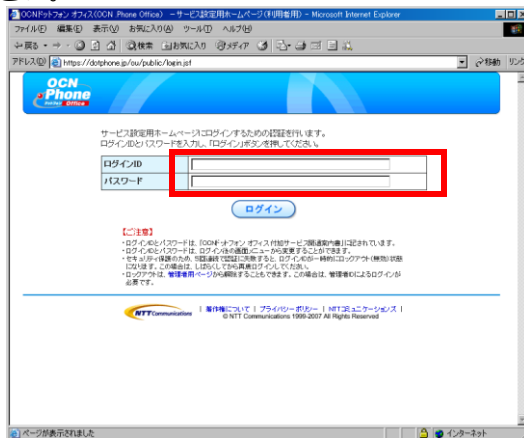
OCNドットフォン オフィス(OCN .Phone Office) － サービス設定用ホームページ(利用者用) － Microsoft Internet Explorer

ファイル(F) 編集(E) 表示(V) お気に入り(A) ツール(T) ヘルプ(H)

戻る 検索 お気に入り メディア

アドレス(D) https://dotphone.jp/ou/public/login.jsf

移動 リンク

OCN .Phone Office

サービス設定用ホームページにログインするための認証を行います。
ログインIDとパスワードを入力し、「ログイン」ボタンを押してください。

| ログインID | |
|---|---|
| パスワード | |

ログイン

【ご注意】
・ログインIDとパスワードは、「OCNドットフォン オフィス付加サービス開通案内書」に記されています。
・ログインIDとパスワードは、ログイン後の画面メニューから変更することができます。
・セキュリティ保護のため、5回連続で認証に失敗すると、ログインIDが一時的にロックアウト(無効)状態になります。この場合は、しばらくしてから再度ログインしてください。
・ロックアウトは、管理者用ページから解除することもできます。この場合は、管理者IDによるログインが必要です。

NTT Communications | 著作権について | プライバシーポリシー | NTTコミュニケーションズ |
© NTT Communications 1999-2007 All Rights Reserved

ページが表示されました　　インターネット